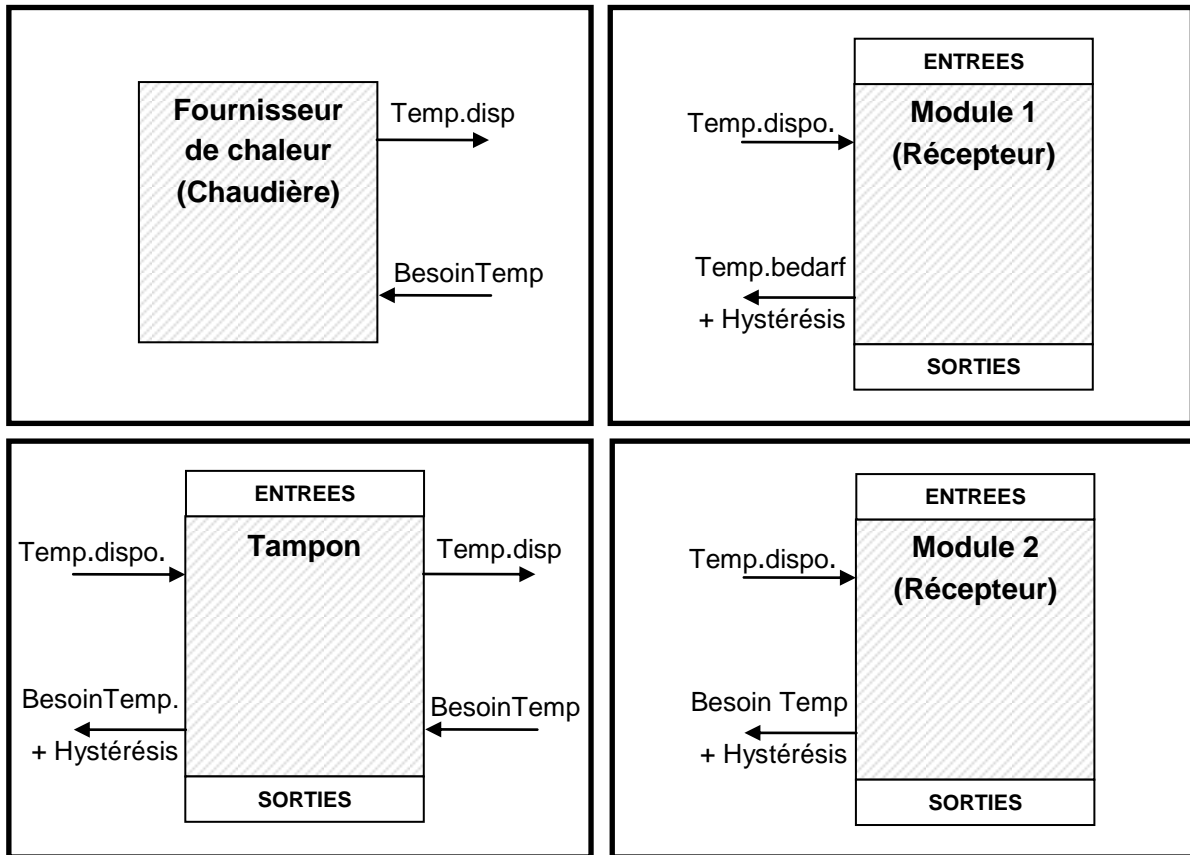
Fournisseur de chaleur (Chaudière)

Temp.disp

BesoinTemp

ENTREES

Temp.dispo.

Module 1 (Récepteur)

Temp.bedarf

+ Hystérésis

SORTIES

ENTREES

Temp.dispo.

Tampon

Temp.disp

BesoinTemp.

+ Hystérésis

BesoinTemp

SORTIES

ENTREES

Temp.dispo.

Module 2 (Récepteur)

Besoin Temp

+ Hystérésis

SORTIES